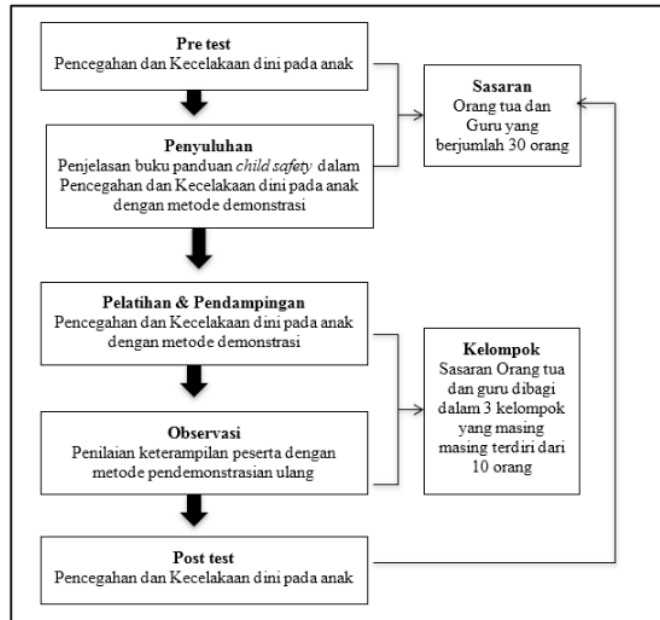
Pre test
Pencegahan dan Kecelakaan dini pada anak

Penyuluhan
Penjelasan buku panduan *child safety* dalam Pencegahan dan Kecelakaan dini pada anak dengan metode demonstrasi

Pelatihan & Pendampingan
Pencegahan dan Kecelakaan dini pada anak dengan metode demonstrasi

Observasi
Penilaian keterampilan peserta dengan metode pendemonstrasian ulang

Post test
Pencegahan dan Kecelakaan dini pada anak

Sasaran
Orang tua dan Guru yang berjumlah 30 orang

Kelompok
Sasaran Orang tua dan guru dibagi dalam 3 kelompok yang masing masing terdiri dari 10 orang